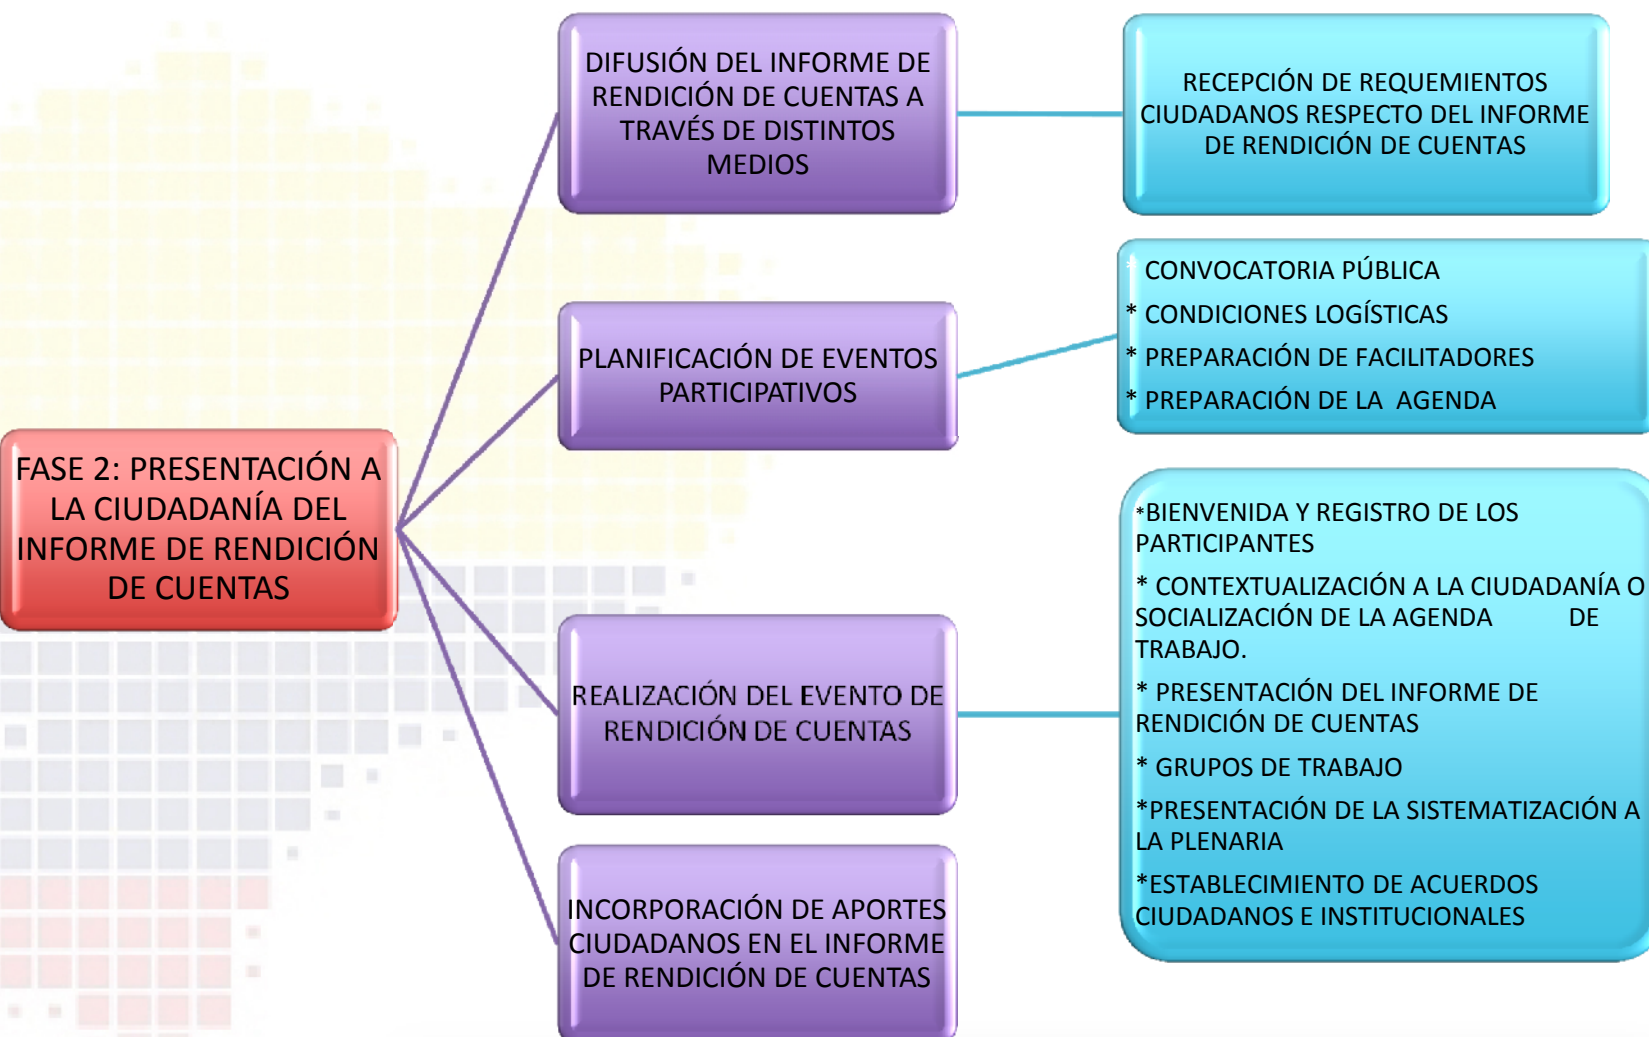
FASE 2: PRESENTACIÓN A LA CIUDADANÍA DEL INFORME DE RENDICIÓN DE CUENTAS

DIFUSIÓN DEL INFORME DE RENDICIÓN DE CUENTAS A TRAVÉS DE DISTINTOS MEDIOS

RECEPCIÓN DE REQUEMIENTOS CIUDADANOS RESPECTO DEL INFORME DE RENDICIÓN DE CUENTAS

PLANIFICACIÓN DE EVENTOS PARTICIPATIVOS

* CONVOCATORIA PÚBLICA
* CONDICIONES LOGÍSTICAS
* PREPARACIÓN DE FACILITADORES
* PREPARACIÓN DE LA AGENDA

REALIZACIÓN DEL EVENTO DE RENDICIÓN DE CUENTAS

*BIENVENIDA Y REGISTRO DE LOS PARTICIPANTES
* CONTEXTUALIZACIÓN A LA CIUDADANÍA O SOCIALIZACIÓN DE LA AGENDA DE TRABAJO.
* PRESENTACIÓN DEL INFORME DE RENDICIÓN DE CUENTAS
* GRUPOS DE TRABAJO
*PRESENTACIÓN DE LA SISTEMATIZACIÓN A LA PLENARIA
*ESTABLECIMIENTO DE ACUERDOS CIUDADANOS E INSTITUCIONALES

INCORPORACIÓN DE APORTES CIUDADANOS EN EL INFORME DE RENDICIÓN DE CUENTAS